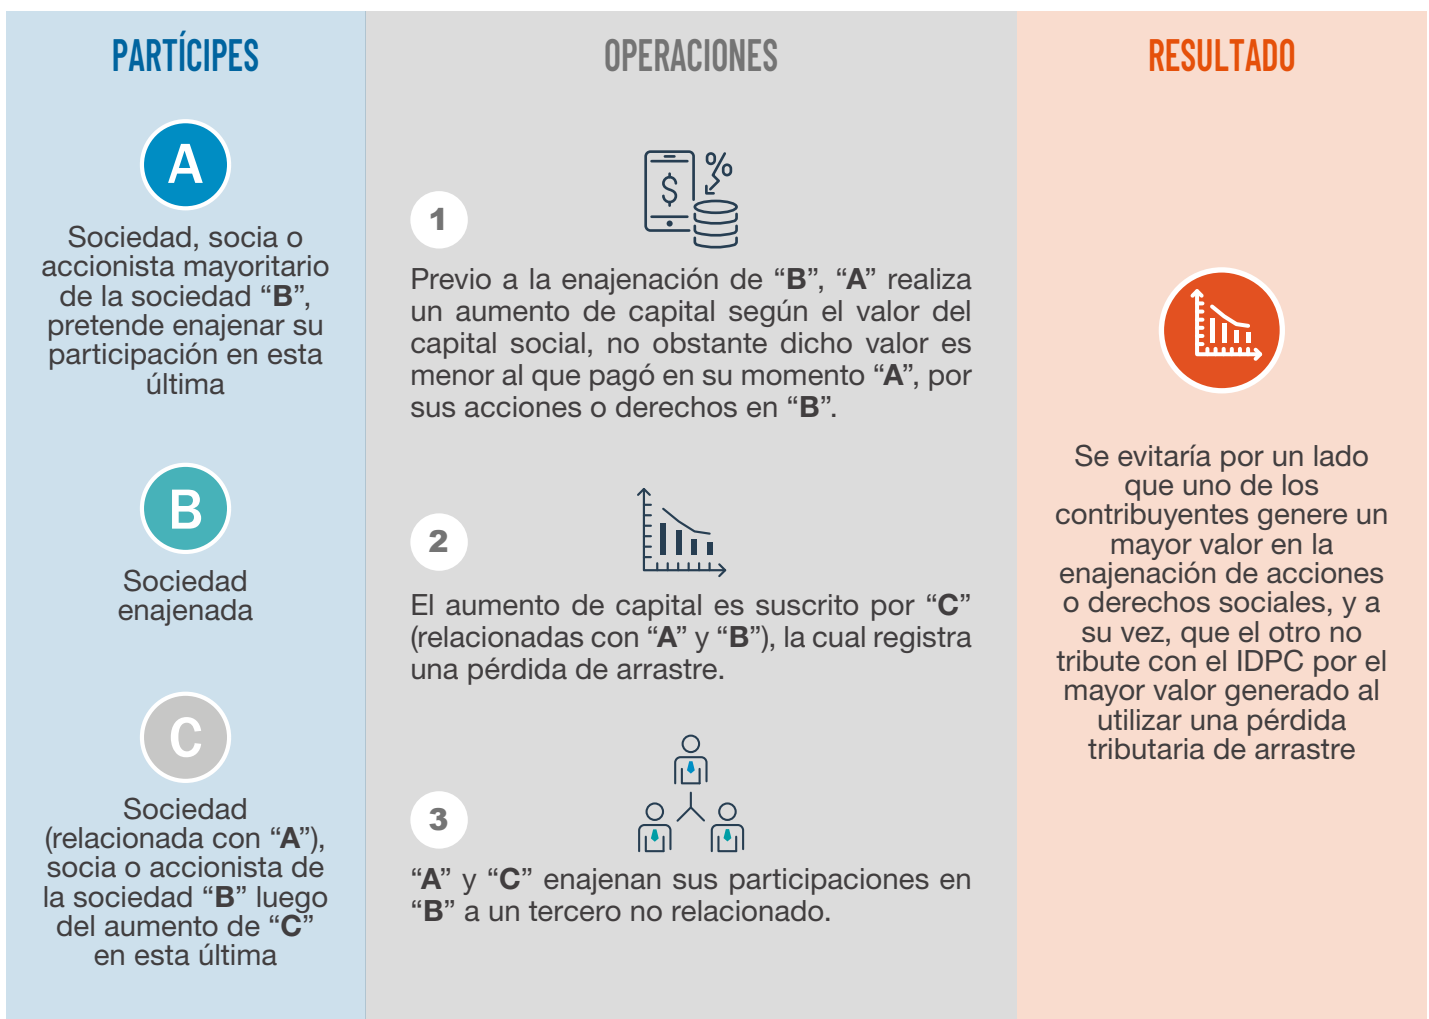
PARTÍCIPES

A

Sociedad, socia o accionista mayoritario de la sociedad “B”, pretende enajenar su participación en esta última

B

Sociedad enajenada

C

Sociedad (relacionada con “A”), socia o accionista de la sociedad “B” luego del aumento de “C” en esta última

OPERACIONES

1

Previo a la enajenación de “B”, “A” realiza un aumento de capital según el valor del capital social, no obstante dicho valor es menor al que pagó en su momento “A”, por sus acciones o derechos en “B”.

2

El aumento de capital es suscrito por “C” (relacionadas con “A” y “B”), la cual registra una pérdida de arrastre.

3

“A” y “C” enajenan sus participaciones en “B” a un tercero no relacionado.

RESULTADO

Se evitaría por un lado que uno de los contribuyentes genere un mayor valor en la enajenación de acciones o derechos sociales, y a su vez, que el otro no tribute con el IDPC por el mayor valor generado al utilizar una pérdida tributaria de arrastre